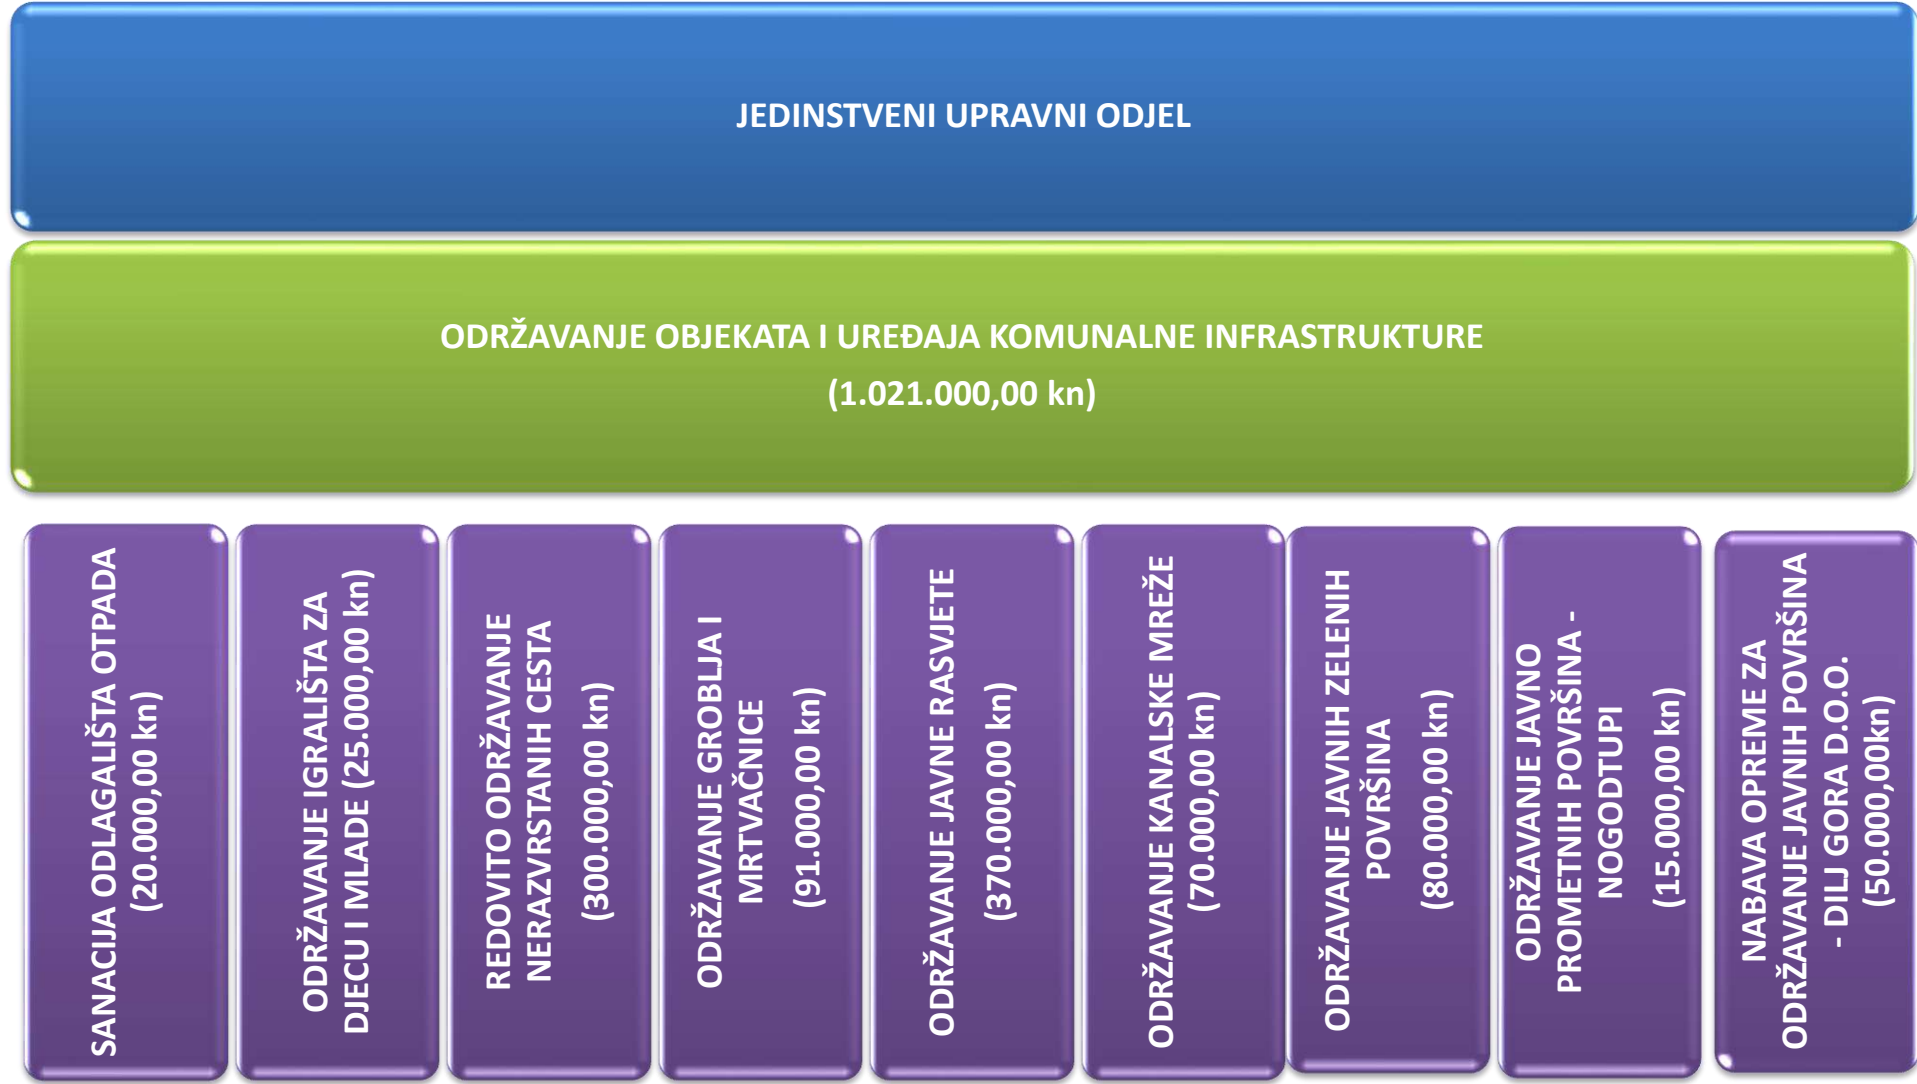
JEDINSTVENI UPRAVNI ODJEL

ODRŽAVANJE OBJEKATA I UREĐAJA KOMUNALNE INFRASTRUKTURE
(1.021.000,00 kn)

SANACIJA ODLAGALIŠTA OTPADA (20.000,00 kn)

ODRŽAVANJE IGRALIŠTA ZA DJECU I MLADE (25.000,00 kn)

REDOVITO ODRŽAVANJE NERAZVRSTANIH CESTA
(300.000,00 kn)

ODRŽAVANJE GROBLJA I MRTVAČNICE
(91.000,00 kn)

ODRŽAVANJE JAVNE RASVJETE
(370.000,00 kn)

ODRŽAVANJE KANALSKE MREŽE
(70.000,00 kn)

ODRŽAVANJE JAVNIH ZELENIH POVRŠINA
(80.000,00 kn)

ODRŽAVANJE JAVNO PROMETNIH POVRŠINA - NOGODTUPI
(15.000,00 kn)

NABAVA OPREME ZA ODRŽAVANJE JAVNIH POVRŠINA - DILJ GORA D.O.O.
(50.000,00kn)